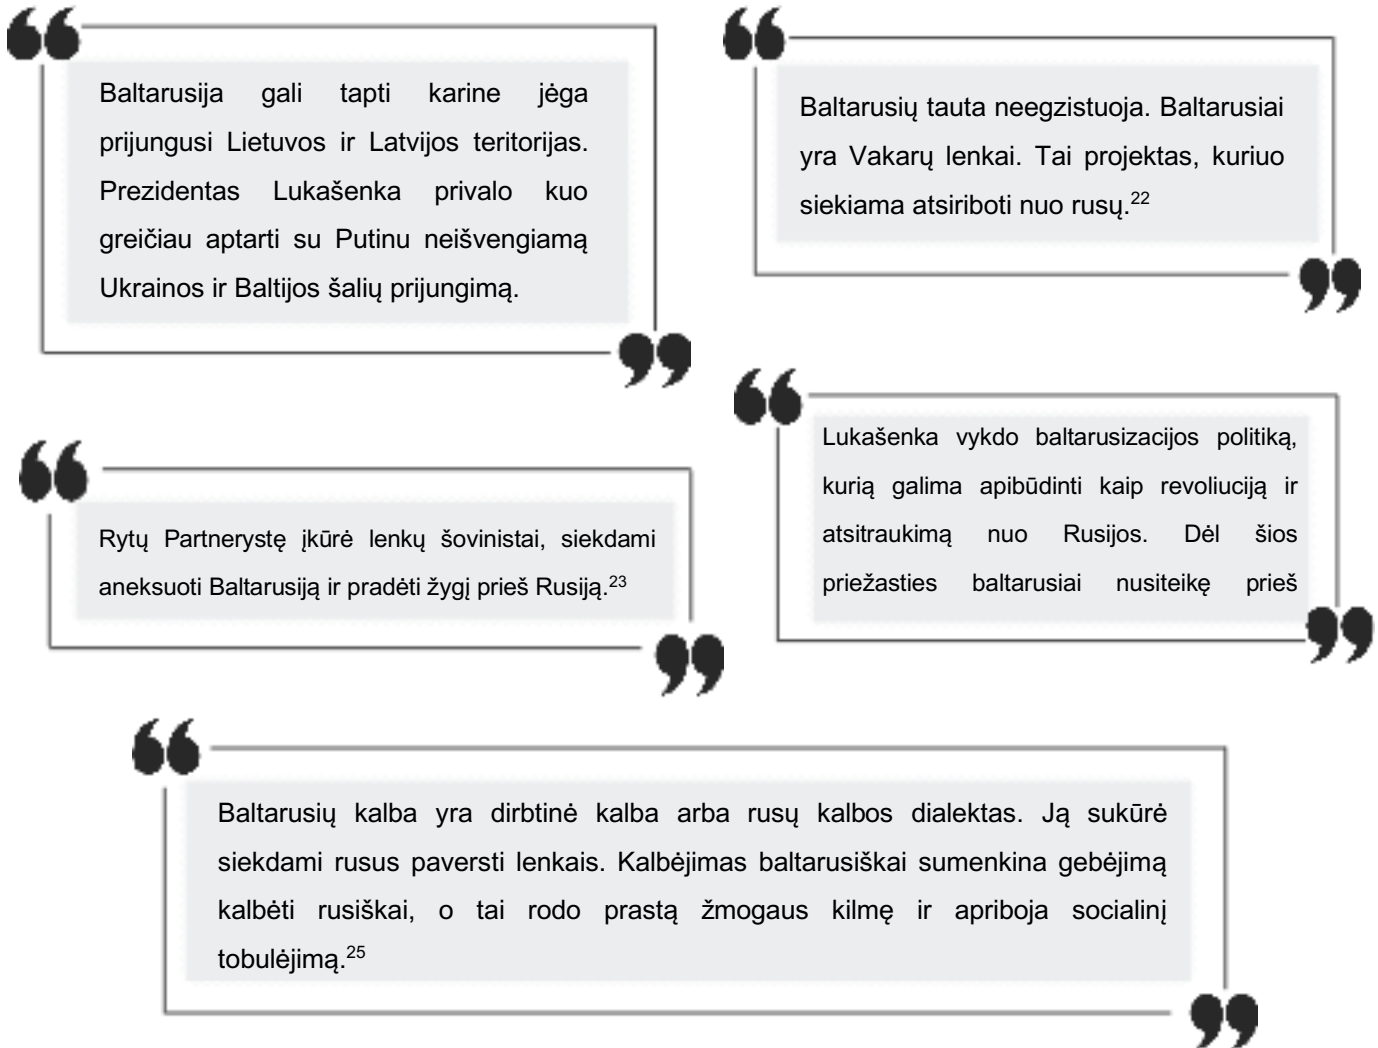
Baltarusija gali tapti karine jėga prijungusi Lietuvos ir Latvijos teritorijas. Prezidentas Lukašenka privalo kuo greičiau aptarti su Putinu neišvengiamą Ukrainos ir Baltijos šalių prijungimą.

Baltarusių tauta neegzistuoja. Baltarusiai yra Vakarų lenkai. Tai projektas, kuriuo siekiama atsiriboti nuo rusų.$^{22}$

Rytų Partnerystę įkūrė lenkų šovinistai, siekdami aneksuoti Baltarusiją ir pradėti žygį prieš Rusiją.$^{23}$

Lukašenka vykdo baltarusizacijos politiką, kurią galima apibūdinti kaip revoliuciją ir atsitraukimą nuo Rusijos. Dėl šios priežasties baltarusiai nusiteikę prieš

Baltarusių kalba yra dirbtinė kalba arba rusų kalbos dialektas. Ją sukūrė siekdami rusus paversti lenkais. Kalbėjimas baltarusiškai sumenkina gebėjimą kalbėti rusiškai, o tai rodo prastą žmogaus kilmę ir apriboja socialinį tobulėjimą.$^{25}$